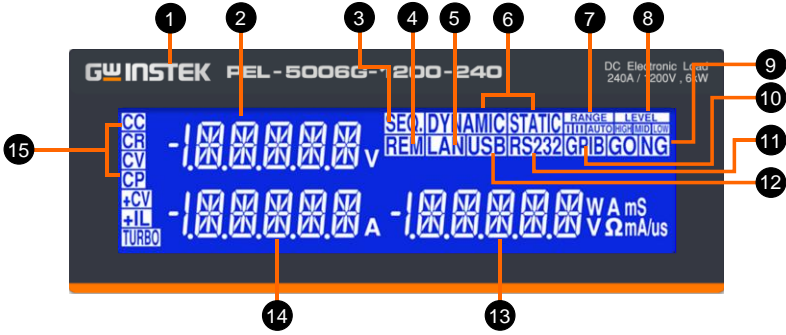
1
2
3
4
5
6
7
8
9
10
11
12
13
14
15

GW INSTEK PEL-5006G-1200-240
DC Electronic Load
240A / 1200V , 6kW

CC
CR
CV
CP
+CV
+IL
TURBO

-8.8.8.8.8 V
SEQ. DYNAMIC STATIC RANGE LEVEL
I II III AUTO HIGH MID LOW
REM LAN USB RS232 GPIB GO NG

-8.8.8.8.8 A -8.8.8.8.8 W A mS V Ω mA/us